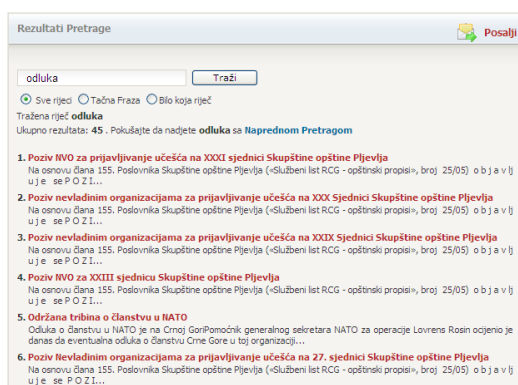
Rezultati Pretrage

Posalji

odluka

Traži

Sve riječi Tačna Fraza Bilo koja riječ

Tražena riječ **odluka**

Ukupno rezultata: **45** . Pokušajte da nadjete **odluka** sa Naprednom Pretragom

1. Poziv NVO za prijavljivanje učešća na XXXI sjednici Skupštine opštine Pljevlja
Na osnovu člana 155. Poslovnika Skupštine opštine Pljevlja («Službeni list RCG - opštinski propisi», broj 25/05) o b j a v lj u j e s e P O Z I...

2. Poziv nevladinim organizacijama za prijavljivanje učešća na XXX Sjednici Skupštine opštine Pljevlja
Na osnovu člana 155. Poslovnika Skupštine opštine Pljevlja («Službeni list RCG - opštinski propisi», broj 25/05) o b j a v lj u j e s e P O Z I...

3. Poziv nevladinim organizacijama za prijavljivanje učešća na XXIX Sjednici Skupštine opštine Pljevlja
Na osnovu člana 155. Poslovnika Skupštine opštine Pljevlja («Službeni list RCG - opštinski propisi», broj 25/05) o b j a v lj u j e s e P O Z I...

4. Poziv NVO za XXIII sjednicu Skupštine opštine Pljevlja
Na osnovu člana 155. Poslovnika Skupštine opštine Pljevlja («Službeni list RCG - opštinski propisi», broj 25/05) o b j a v lj u j e s e P O Z I...

5. Održana tribina o članstvu u NATO
Odluka o članstvu u NATO je na Crnoj GoriPomoćnik generalnog sekretara NATO za operacije Lovrens Rosin ocijenio je danas da eventualna odluka o članstvu Crne Gore u toj organizaciji...

6. Poziv Nevladinim organizacijama za prijavljivanje učešća na 27. sjednici Skupštine opštine Pljevlja
Na osnovu člana 155. Poslovnika Skupštine opštine Pljevlja («Službeni list RCG - opštinski propisi», broj 25/05) o b j a v lj u j e s e P O Z I...